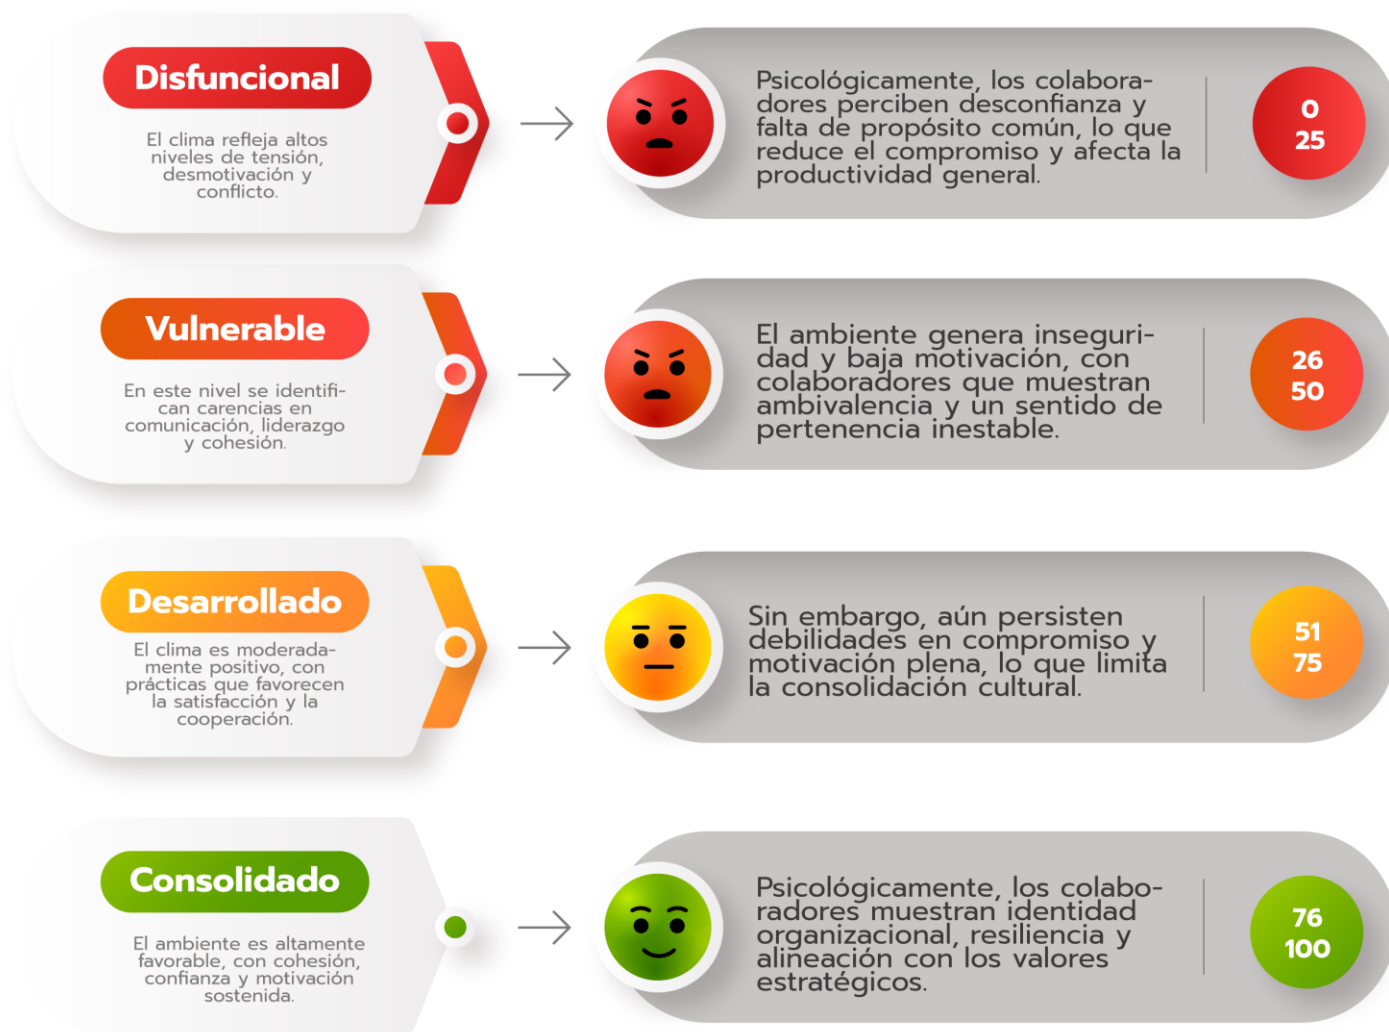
Disfuncional

El clima refleja altos niveles de tensión, desmotivación y conflicto.

Psicológicamente, los colaboradores perciben desconfianza y falta de propósito común, lo que reduce el compromiso y afecta la productividad general.

0
25

Vulnerable

En este nivel se identifican carencias en comunicación, liderazgo y cohesión.

El ambiente genera inseguridad y baja motivación, con colaboradores que muestran ambivalencia y un sentido de pertenencia inestable.

26
50

Desarrollado

El clima es moderadamente positivo, con prácticas que favorecen la satisfacción y la cooperación.

Sin embargo, aún persisten debilidades en compromiso y motivación plena, lo que limita la consolidación cultural.

51
75

Consolidado

El ambiente es altamente favorable, con cohesión, confianza y motivación sostenida.

Psicológicamente, los colaboradores muestran identidad organizacional, resiliencia y alineación con los valores estratégicos.

76
100